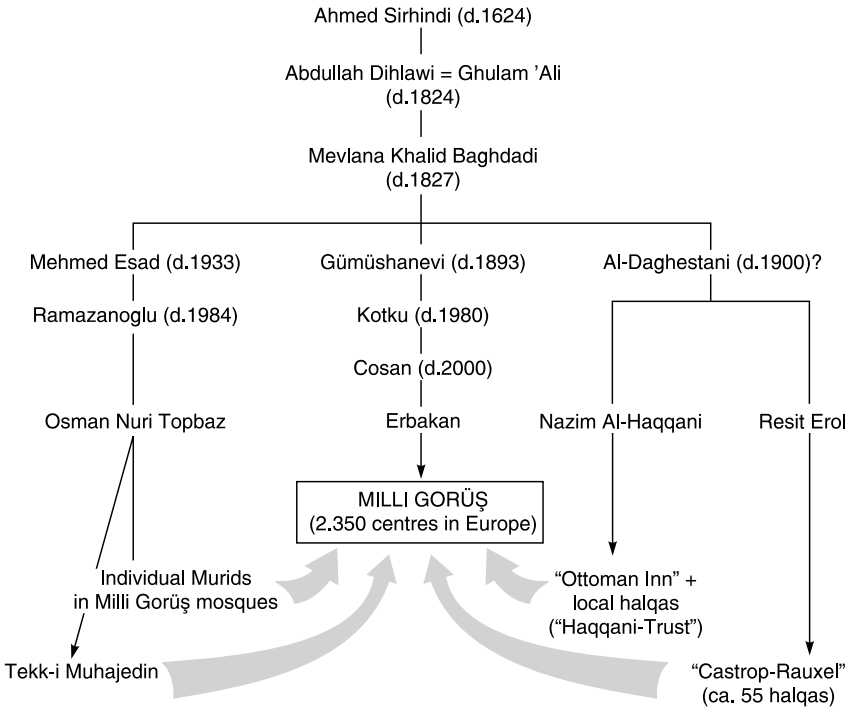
Ahmed Sirhindi (d.1624)

Abdullah Dihlawi = Ghulam 'Ali (d.1824)

Mevlana Khalid Baghdadi (d.1827)

Mehmed Esad (d.1933)

Ramazanoglu (d.1984)

Osman Nuri Topbaz

Gümüshanevi (d.1893)

Kotku (d.1980)

Cosan (d.2000)

Erbakan

Al-Daghestani (d.1900)?

Nazim Al-Haqqani

Resit Erol

MILLI GORÜŞ
(2.350 centres in Europe)

Individual Murids in Milli Görüş mosques

"Ottoman Inn" + local halqas ("Haqqani-Trust")

Tekk-i Muhajedin

"Castrop-Rauxel" (ca. 55 halqas)